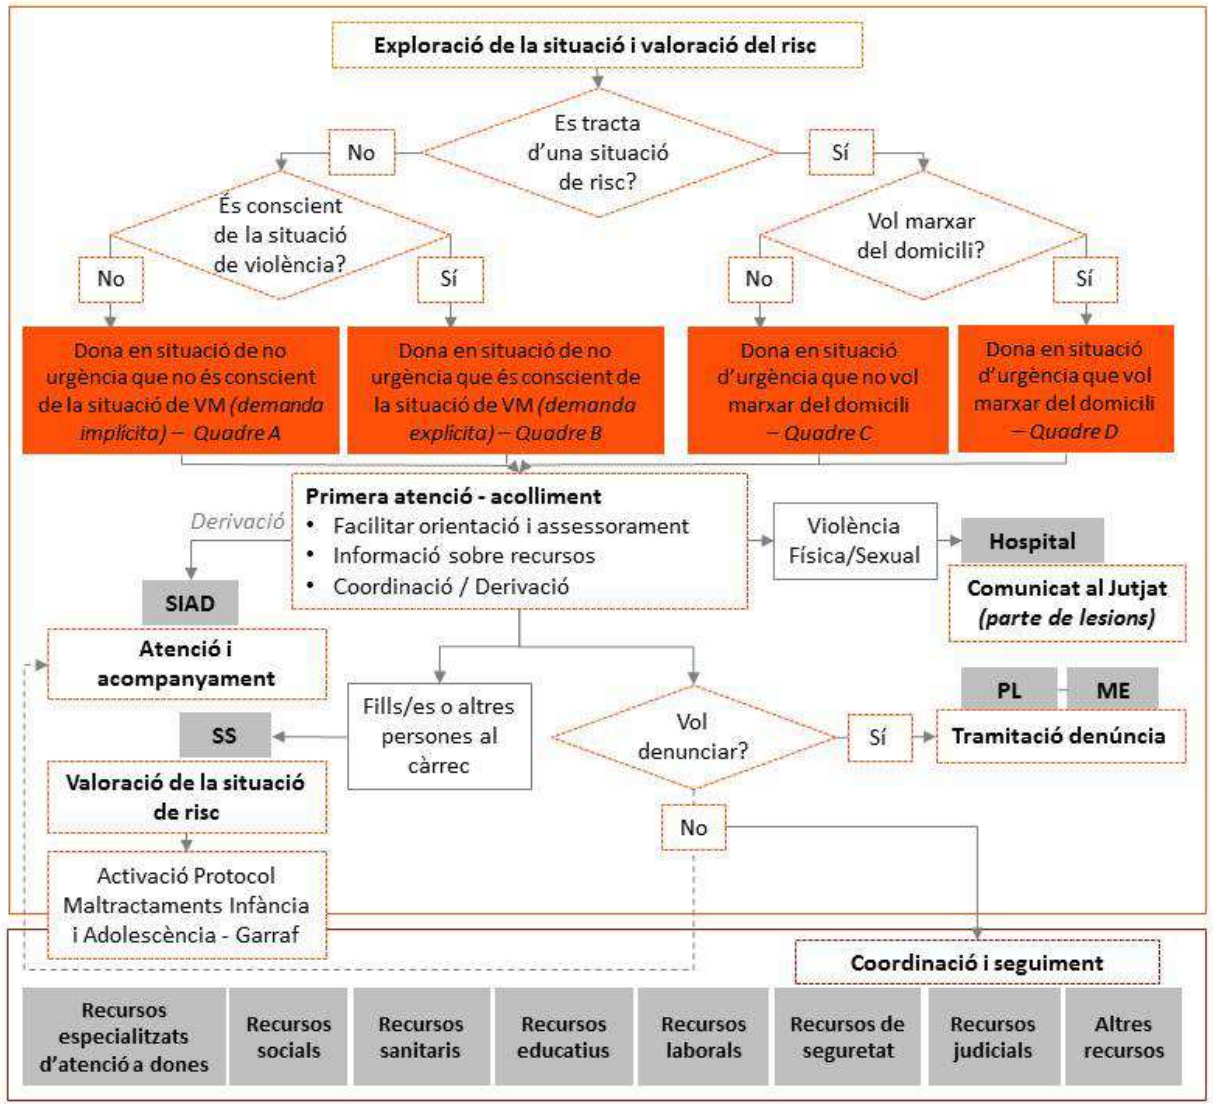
Exploració de la situació i valoració del risc

Es tracta d'una situació de risc?

No

Sí

És conscient de la situació de violència?

No

Sí

Vol marxar del domicili?

No

Sí

Dona en situació de no urgència que no és conscient de la situació de VM *(demanda implícita)* – *Quadre A*

Dona en situació de no urgència que és conscient de la situació de VM *(demanda explícita)* – *Quadre B*

Dona en situació d'urgència que no vol marxar del domicili – *Quadre C*

Dona en situació d'urgència que vol marxar del domicili – *Quadre D*

Derivació

Primera atenció - acolliment
• Facilitar orientació i assessorament
• Informació sobre recursos
• Coordinació / Derivació

Violència Física/Sexual

Hospital

Comunicat al Jutjat *(parte de lesions)*

SIAD

Atenció i acompanyament

PL

ME

SS

Fills/es o altres persones al càrrec

Vol denunciar?

Sí

Tramitació denúncia

Valoració de la situació de risc

No

Activació Protocol Maltractaments Infància i Adolescència - Garraf

Coordinació i seguiment

| Recursos especialitzats d'atenció a dones | Recursos socials | Recursos sanitaris | Recursos educatius | Recursos laborals | Recursos de seguretat | Recursos judicials | Altres recursos |
|---|---|---|---|---|---|---|---|